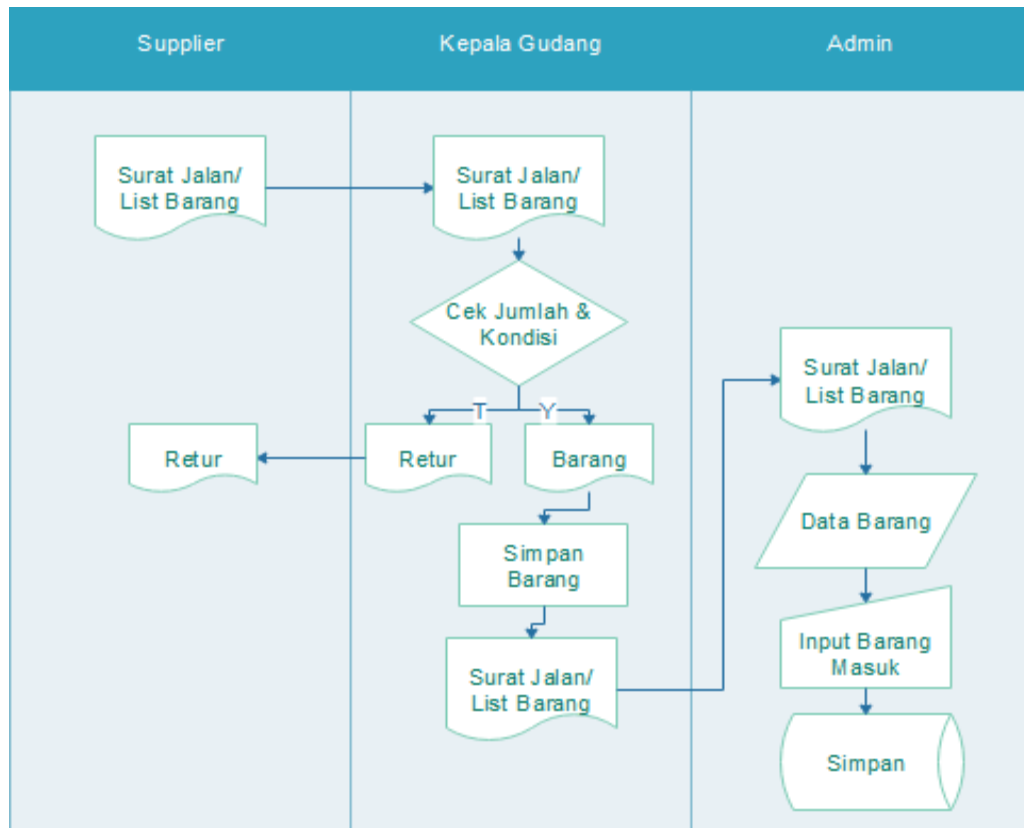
Supplier

Kepala Gudang

Admin

Surat Jalan/ List Barang

Surat Jalan/ List Barang

Cek Jumlah & Kondisi

T

Y

Retur

Retur

Barang

Simpan Barang

Surat Jalan/ List Barang

Surat Jalan/ List Barang

Data Barang

Input Barang Masuk

Simpan